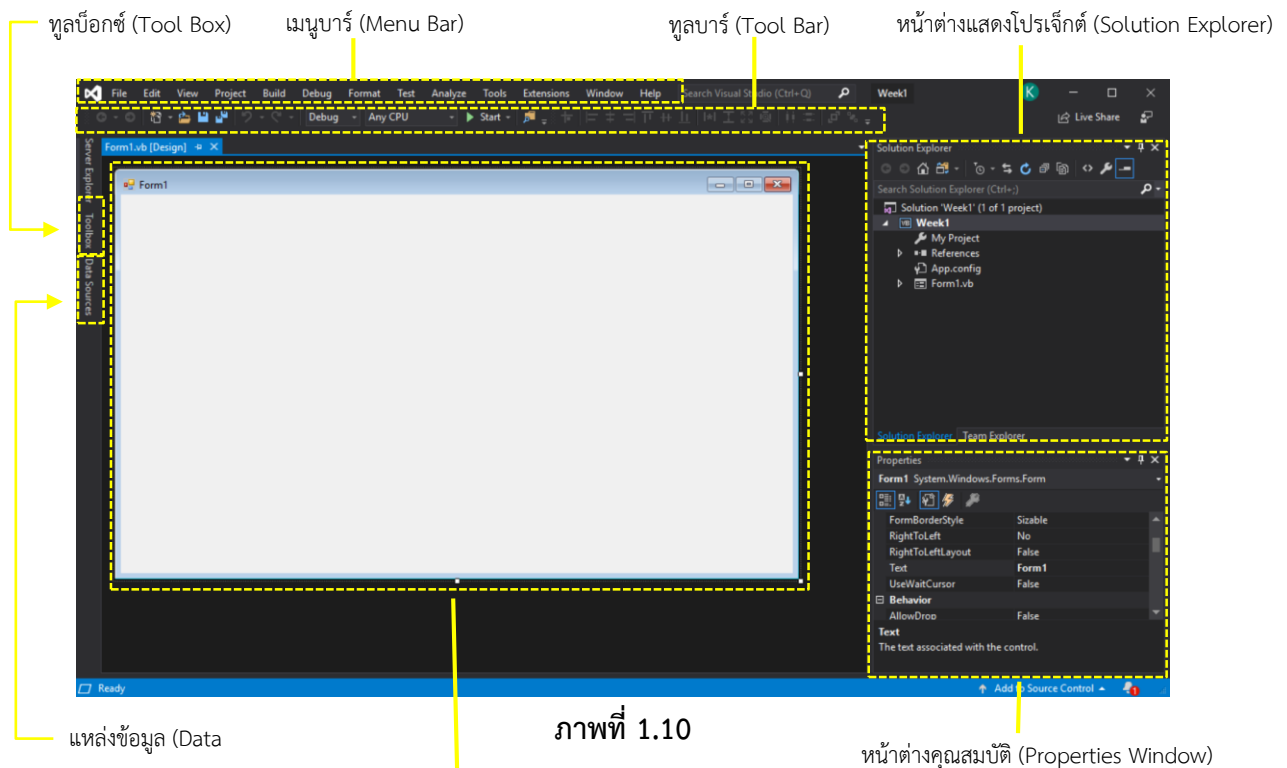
ทูลบ็อกซ์ (Tool Box)
เมนูบาร์ (Menu Bar)
ทูลบาร์ (Tool Bar)
หน้าต่างแสดงโปรเจ็กต์ (Solution Explorer)

File Edit View Project Build Debug Format Test Analyze Tools Extensions Window Help Search Visual Studio (Ctrl+Q) Week1 K

Live Share

Debug Any CPU Start

Server Explorer Toolbox Data Sources

Form1.vb [Design]

Form1

Solution Explorer

Search Solution Explorer (Ctrl+;)

Solution 'Week1' (1 of 1 project)
Week1
My Project
References
App.config
Form1.vb

Solution Explorer Team Explorer

Properties

Form1 System.Windows.Forms.Form

| FormBorderStyle | Sizable |
|---|---|
| RightToLeft | No |
| RightToLeftLayout | False |
| Text | Form1 |
| UseWaitCursor | False |
| Behavior | |
| AllowDrop | False |

Text
The text associated with the control.

Ready
Add to Source Control

แหล่งข้อมูล (Data

ภาพที่ 1.10

หน้าต่างคุณสมบัติ (Properties Window)